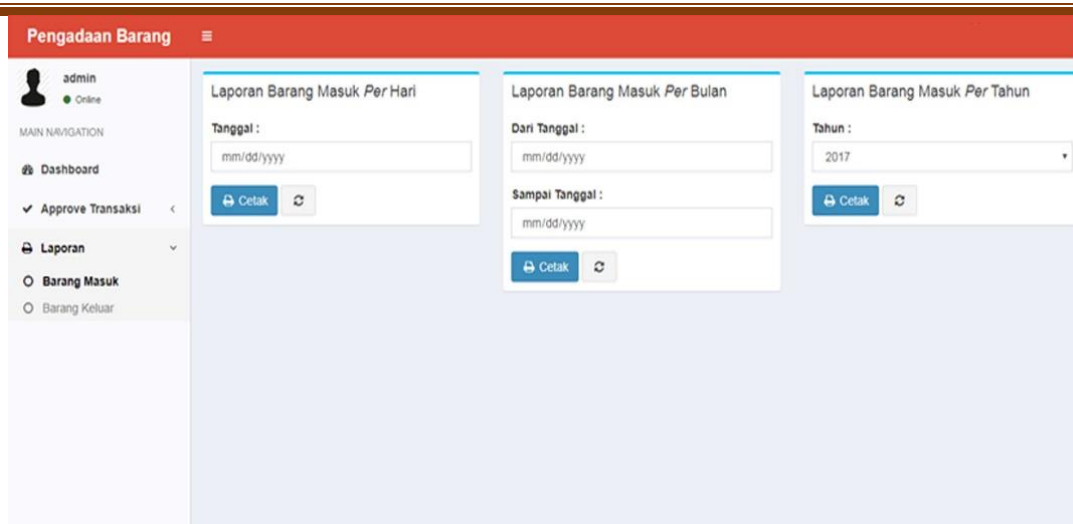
Pengadaan Barang ≡

admin
● Online

MAIN NAVIGATION

Dashboard

✔ Approve Transaksi ‹

Laporan ⌄

○ Barang Masuk

○ Barang Keluar

Laporan Barang Masuk *Per* Hari

Tanggal :

mm/dd/yyyy

Cetak

Laporan Barang Masuk *Per* Bulan

Dari Tanggal :

mm/dd/yyyy

Sampai Tanggal :

mm/dd/yyyy

Cetak

Laporan Barang Masuk *Per* Tahun

Tahun :

2017

Cetak